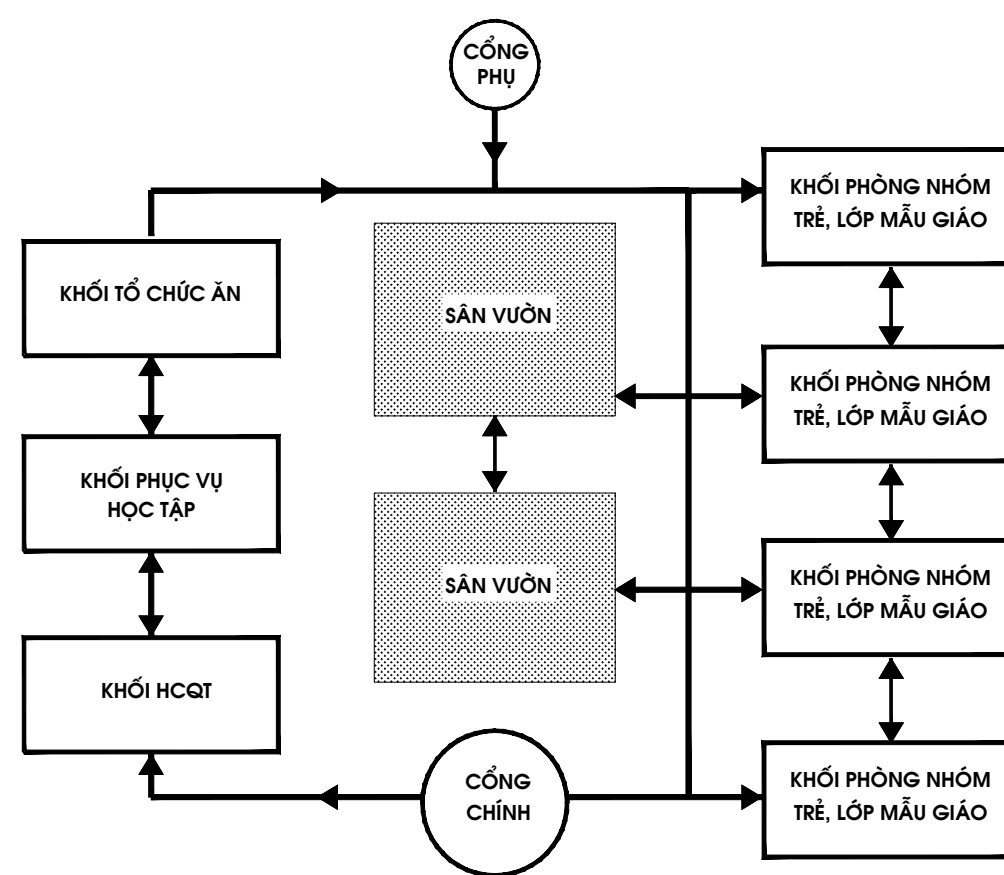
CỔNG PHỤ

KHỐI PHÒNG NHÓM TRẺ, LỚP MẪU GIÁO

KHỐI TỔ CHỨC ĂN

SÂN VƯỜN

KHỐI PHÒNG NHÓM TRẺ, LỚP MẪU GIÁO

KHỐI PHỤC VỤ HỌC TẬP

SÂN VƯỜN

KHỐI PHÒNG NHÓM TRẺ, LỚP MẪU GIÁO

KHỐI HCQT

CỔNG CHÍNH

KHỐI PHÒNG NHÓM TRẺ, LỚP MẪU GIÁO